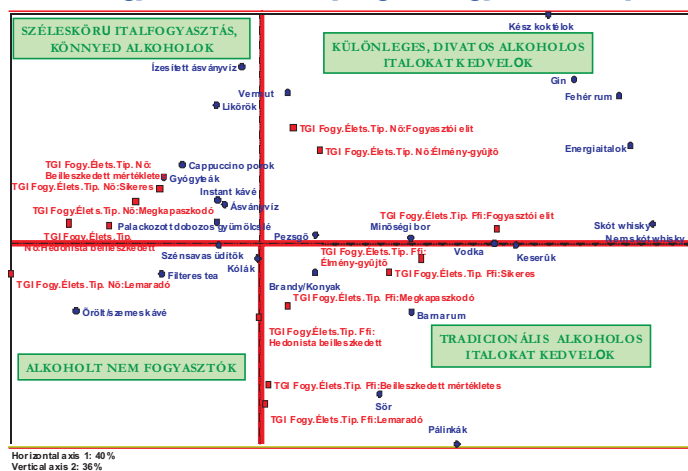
SZÉLESKÖRŰ ITALFOGYASZTÁS, KÖNNYED ALKOHOLOK

KÜLÖNLEGES, DIVATOS ALKOHOLOS ITALOKAT KEDVELŐK

Kész koktélok

Ízesített ásványvíz

Gin

Vermut

Fehér rum

Likőrök

TGI Fogy.Élets.Tip.Nő:Fogyasztói elit

TGI Fogy.Élets.Tip.Nő:Élmény-gyűjtő

Energiaitalok

Cappuccino porok

TGI Fogy.Élets.Tip. Nő: Beilleszkedett mértékletes

Gyógyteák

TGI Fogy.Élets.Tip. Nő:Sikeres

Instant kávé

Ásványvíz

TGI Fogy.Élets.Tip. Nő:Megkapaszkodó

TGI Fogy.Élets.Tip.Ffi:Fogyasztói elit

Palackozott dobozos gyümölcslé

Skót whisky

TGI Fogy.Élets.Tip. Nő:Hedonista beilleszkedett

Minőségi bor

Nem skót whisky

Pezsgő

Vodka

Keserűk

Szénsavas üdítők

TGI Fogy.Élets.Tip. Ffi: Élmény-gyűjtő

Filteres tea

Kólák

TGI Fogy.Élets.Tip. Ffi:Sikeres

TGI Fogy.Élets.Tip. Nő:Lemaradó

Brandy/Konyak

TGI Fogy.Élets.Tip. Ffi:Megkapaszkodó

Őrölt/szemeskávé

Barnarum

TGI Fogy.Élets.Tip. Ffi: Hedonista beilleszkedett

TRADICIONÁLIS ALKOHOLOS ITALOKAT KEDVELŐK

ALKOHOLT NEM FOGYASZTÓK

TGI Fogy.Élets.Tip. Ffi:Beilleszkedett mértékletes

Sör

TGI Fogy.Élets.Tip. Ffi:Lemaradó

Pálinkák

Horizontal axis 1: 40%
Vertical axis 2: 36%